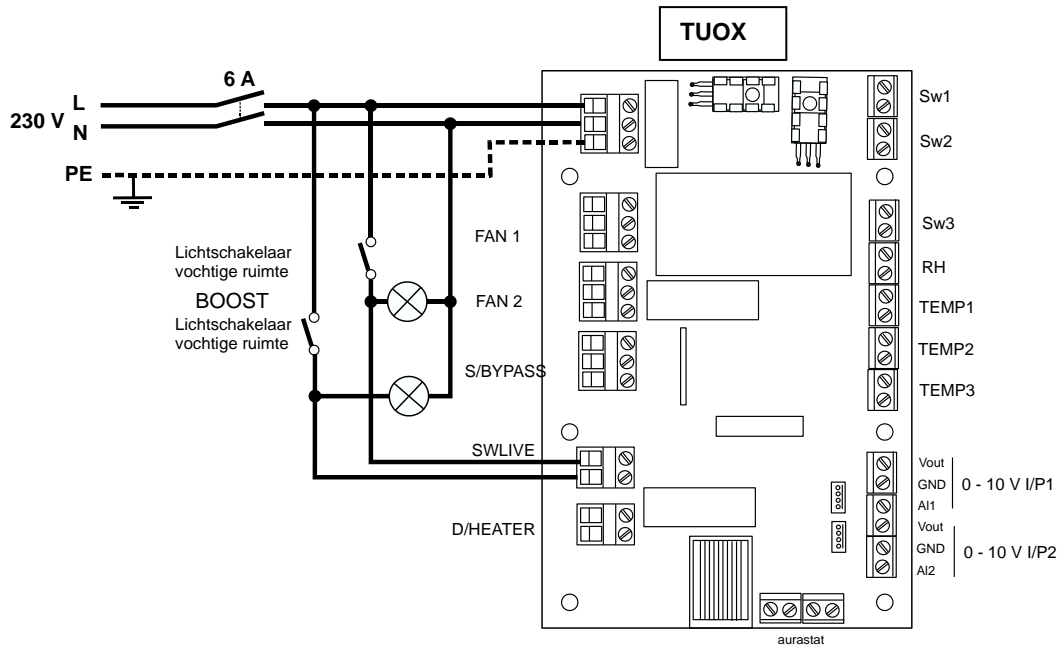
TUOX

6 A

230 V L
N

PE

Lichtschakelaar vochtige ruimte

BOOST

Lichtschakelaar vochtige ruimte

FAN 1

FAN 2

S/BYPASS

SWLIVE

D/HEATER

Sw1

Sw2

Sw3

RH

TEMP1

TEMP2

TEMP3

Vout
GND
AI1

0 - 10 V I/P1

Vout
GND
AI2

0 - 10 V I/P2

aurastat